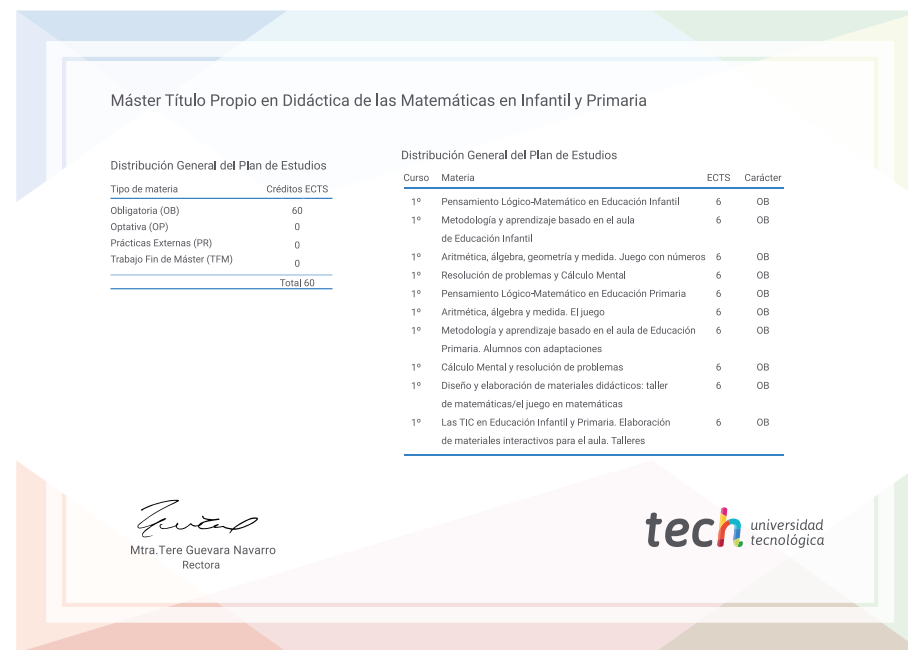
Máster Título Propio en Didáctica de las Matemáticas en Infantil y Primaria

Distribución General del Plan de Estudios

| Tipo de materia | Créditos ECTS |
|---|---|
| Obligatoria (OB) | 60 |
| Optativa (OP) | 0 |
| Prácticas Externas (PR) | 0 |
| Trabajo Fin de Máster (TFM) | 0 |
| | Total 60 |

Distribución General del Plan de Estudios

| Curso | Materia | ECTS | Carácter |
|---|---|---|---|
| 1º | Pensamiento Lógico-Matemático en Educación Infantil | 6 | OB |
| 1º | Metodología y aprendizaje basado en el aula de Educación Infantil | 6 | OB |
| 1º | Aritmética, álgebra, geometría y medida. Juego con números | 6 | OB |
| 1º | Resolución de problemas y Cálculo Mental | 6 | OB |
| 1º | Pensamiento Lógico-Matemático en Educación Primaria | 6 | OB |
| 1º | Aritmética, álgebra y medida. El juego | 6 | OB |
| 1º | Metodología y aprendizaje basado en el aula de Educación Primaria. Alumnos con adaptaciones | 6 | OB |
| 1º | Cálculo Mental y resolución de problemas | 6 | OB |
| 1º | Diseño y elaboración de materiales didácticos: taller de matemáticas/el juego en matemáticas | 6 | OB |
| 1º | Las TIC en Educación Infantil y Primaria. Elaboración de materiales interactivos para el aula. Talleres | 6 | OB |

Mtra.Tere Guevara Navarro
Rectora

tech universidad tecnológica